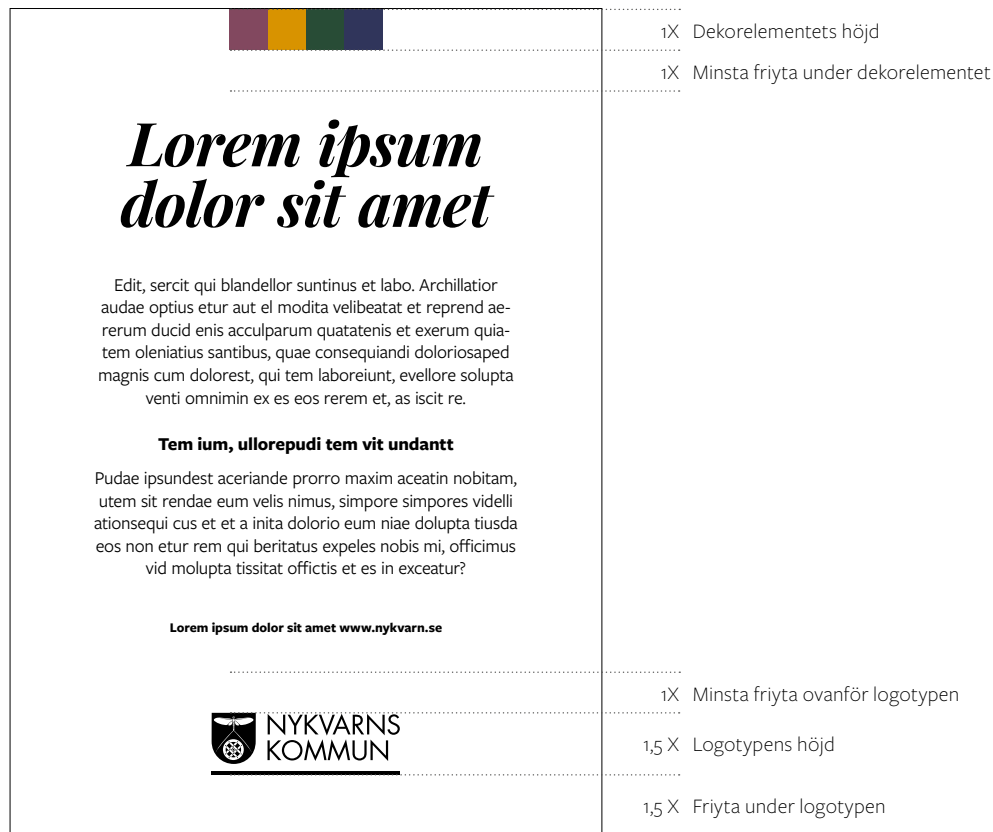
1X Dekorelementets höjd

1X Minsta friyta under dekorelementet

Lorem ipsum dolor sit amet

Edit, sercit qui blandellor suntinus et labo. Archillatior audae optius etur aut el modita velibeatat et reprend aererum ducid enis acculparum quatatenis et exerum quiatem oleniatius santibus, quae consequiandi doloriosaped magnis cum dolorest, qui tem laboreiunt, evellore solupta venti omnimin ex es eos rerem et, as iscit re.

Tem ium, ullorepudi tem vit undantt

Pudae ipsundest aceriande prorro maxim aceatin nobitam, utem sit rendae eum velis nimus, simpore simpores videlli ationsequi cus et et a inita dolorio eum niae dolupta tiusda eos non etur rem qui beritatus expeles nobis mi, officimus vid molupta tissitat offictis et es in exceatur?

Lorem ipsum dolor sit amet www.nykvarn.se

1X Minsta friyta ovanför logotypen

NYKVARNS KOMMUN

1,5 X Logotypens höjd

1,5 X Friyta under logotypen